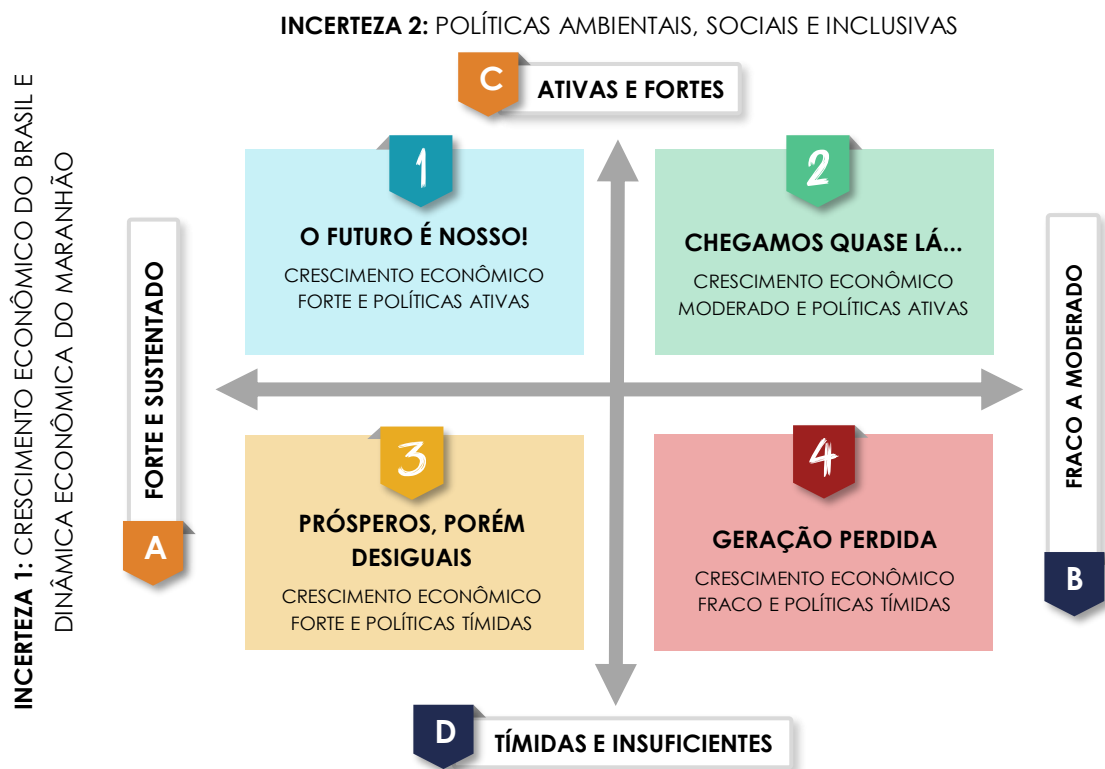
INCERTEZA 2: POLÍTICAS AMBIENTAIS, SOCIAIS E INCLUSIVAS

C ATIVAS E FORTES

INCERTEZA 1: CRESCIMENTO ECONÔMICO DO BRASIL E DINÂMICA ECONÔMICA DO MARANHÃO

FORTE E SUSTENTADO A

1
O FUTURO É NOSSO!
CRESCIMENTO ECONÔMICO FORTE E POLÍTICAS ATIVAS

2
CHEGAMOS QUASE LÁ...
CRESCIMENTO ECONÔMICO MODERADO E POLÍTICAS ATIVAS

FRACO A MODERADO B

3
PRÓSPEROS, PORÉM DESIGUAIS
CRESCIMENTO ECONÔMICO FORTE E POLÍTICAS TÍMIDAS

4
GERAÇÃO PERDIDA
CRESCIMENTO ECONÔMICO FRACO E POLÍTICAS TÍMIDAS

D TÍMIDAS E INSUFICIENTES